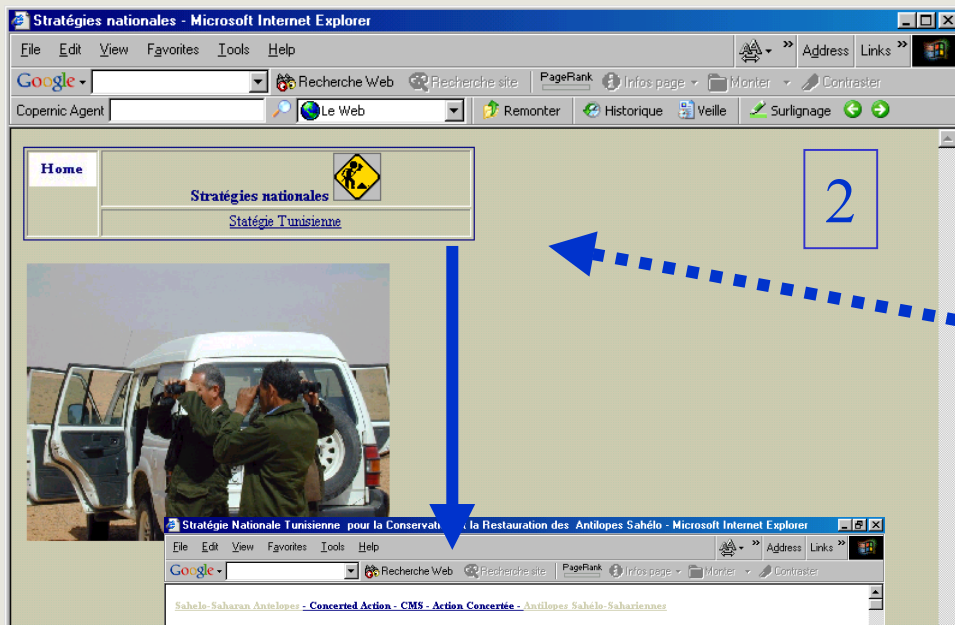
Stratégies nationales - Microsoft Internet Explorer

File Edit View Favorites Tools Help

Address Links

Google

Recherche Web Recherche site PageRank Infos page Monter Contraster

Copernic Agent

Le Web

Remonter Historique Veille Surlignage

Home

Stratégies nationales

Statégie Tunisienne

2

Stratégie Nationale Tunisienne pour la Conservati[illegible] la Restauration des Antilopes Sahélo - Microsoft Internet Explorer

File Edit View Favorites Tools Help

Address Links

Google

Recherche Web Recherche site PageRank Infos page Monter Contraster

Sahelo-Saharan Antelopes - Concerted Action - CMS - Action Concertée - Antilopes Sahélo-Sahariennes